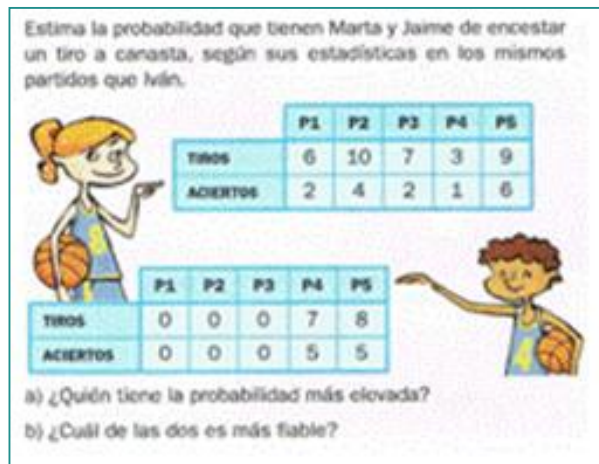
Estima la probabilidad que tienen Marta y Jaime de encestar un tiro a canasta, según sus estadísticas en los mismos partidos que Iván.

| | P1 | P2 | P3 | P4 | P5 |
|---|---|---|---|---|---|
| TIROS | 6 | 10 | 7 | 3 | 9 |
| ACIERTOS | 2 | 4 | 2 | 1 | 6 |

| | P1 | P2 | P3 | P4 | P5 |
|---|---|---|---|---|---|
| TIROS | 0 | 0 | 0 | 7 | 8 |
| ACIERTOS | 0 | 0 | 0 | 5 | 5 |

a) ¿Quién tiene la probabilidad más elevada?

b) ¿Cuál de las dos es más fiable?